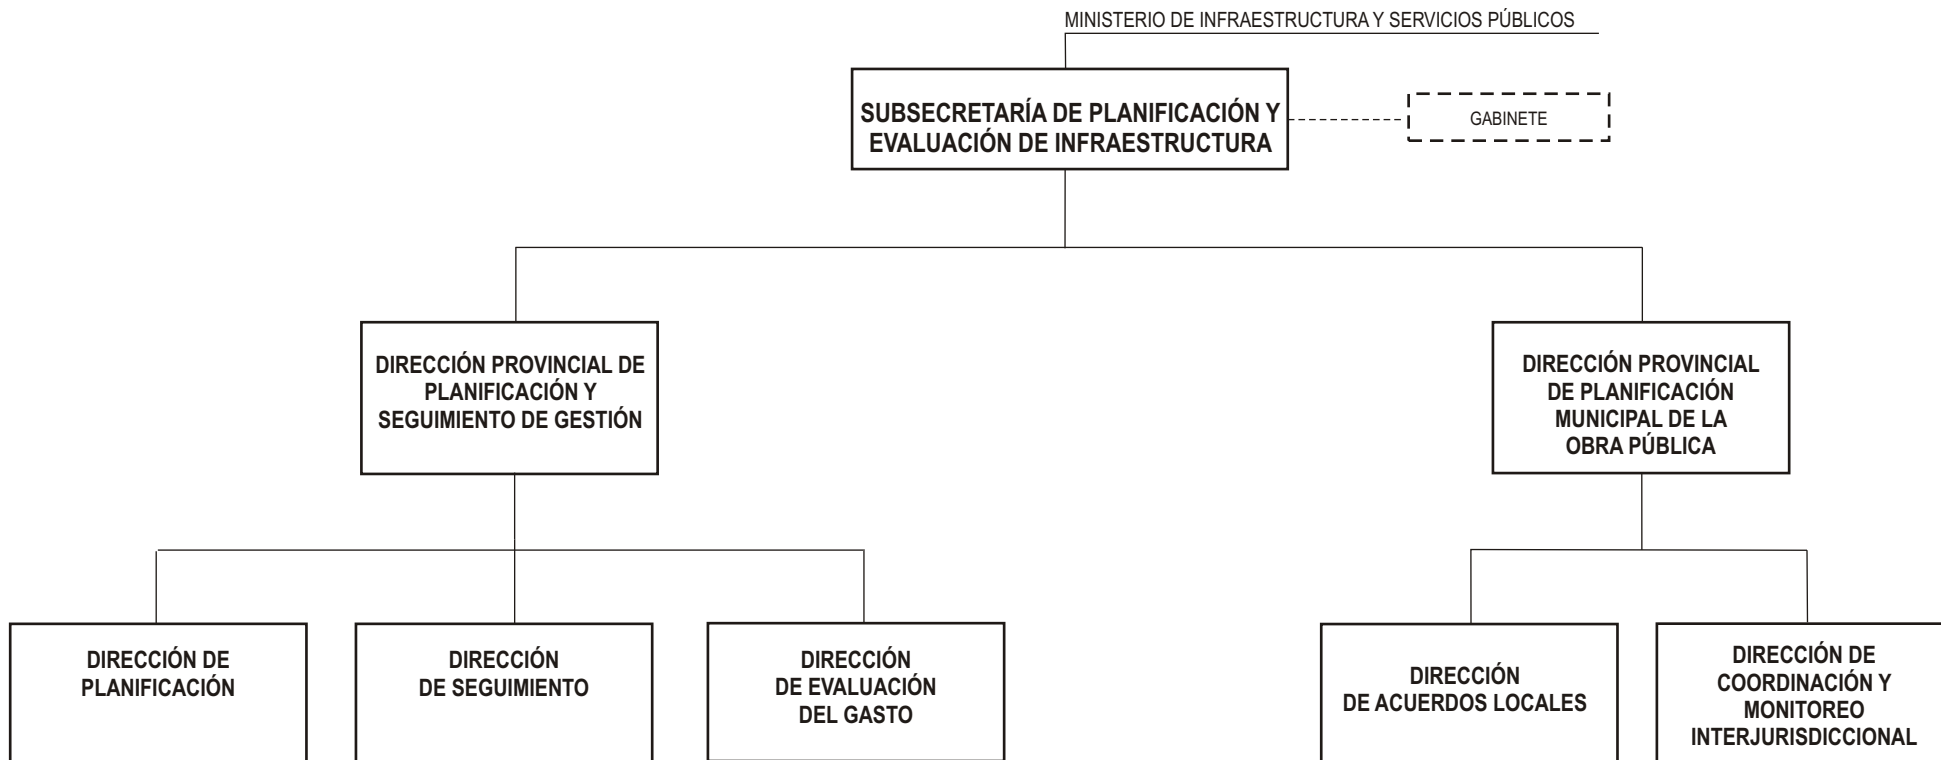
MINISTERIO DE INFRAESTRUCTURA Y SERVICIOS PÚBLICOS

SUBSECRETARÍA DE PLANIFICACIÓN Y EVALUACIÓN DE INFRAESTRUCTURA

GABINETE

DIRECCIÓN PROVINCIAL DE PLANIFICACIÓN Y SEGUIMIENTO DE GESTIÓN

DIRECCIÓN PROVINCIAL DE PLANIFICACIÓN MUNICIPAL DE LA OBRA PÚBLICA

DIRECCIÓN DE PLANIFICACIÓN

DIRECCIÓN DE SEGUIMIENTO

DIRECCIÓN DE EVALUACIÓN DEL GASTO

DIRECCIÓN DE ACUERDOS LOCALES

DIRECCIÓN DE COORDINACIÓN Y MONITOREO INTERJURISDICCIONAL